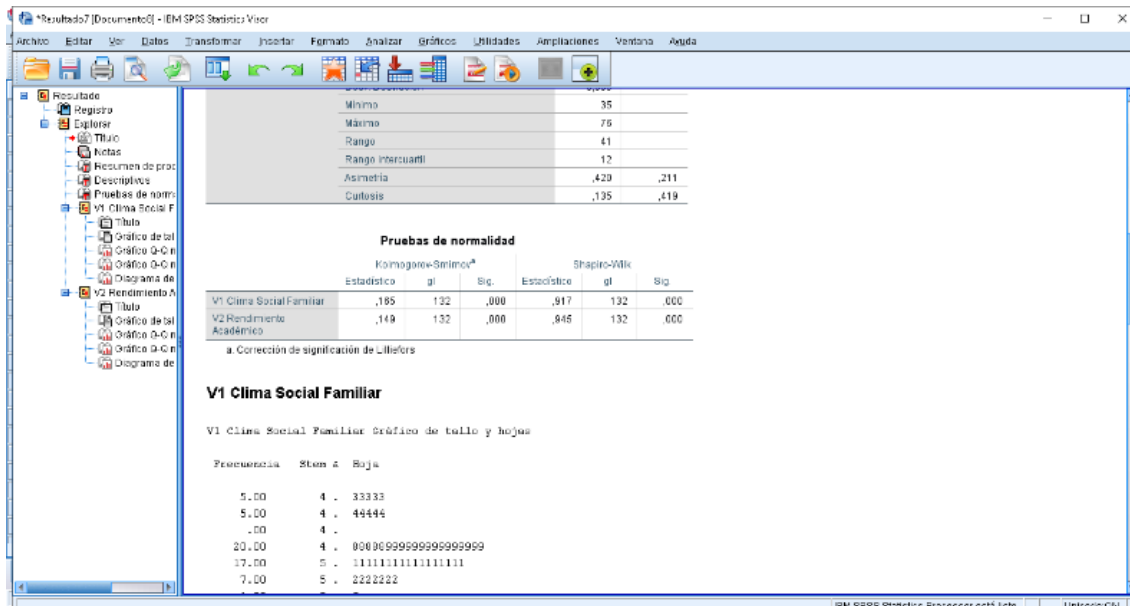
*Resultado7 [Documento0] - IBM SPSS Statistics Visor

Archivo Editar Ver Datos Transformar Insertar Formato Analizar Gráficos Utilidades Ampliaciones Ventana Ayuda

Resultado
Registro
Explorar
Título
Notas
Resumen de proc
Descriptivos
Pruebas de norma
V1 Clima Social F
Título
Gráfico de tal
Gráfico Q-Q n
Gráfico Q-Q n
Diagrama de
V2 Rendimiento A
Título
Gráfico de tal
Gráfico Q-Q n
Gráfico Q-Q n
Diagrama de

| | | |
|---|---|---|
| Mínimo | 35 | |
| Máximo | 76 | |
| Rango | 41 | |
| Rango intercuartil | 12 | |
| Asimetría | ,420 | ,211 |
| Curtosis | ,135 | ,419 |

Pruebas de normalidad

| | Kolmogorov-Smirnov$^a$ Estadístico | gl | Sig. | Shapiro-Wilk Estadístico | gl | Sig. |
|---|---|---|---|---|---|---|
| V1 Clima Social Familiar | ,165 | 132 | ,000 | ,917 | 132 | ,000 |
| V2 Rendimiento Académico | ,149 | 132 | ,000 | ,945 | 132 | ,000 |

a. Corrección de significación de Lilliefors

V1 Clima Social Familiar

V1 Clima Social Familiar Gráfico de tallo y hojas

Frecuencia Stem & Hoja

5.00 4 . 33333
5.00 4 . 44444
.00 4 .
20.00 4 . 88888999999999999999
17.00 5 . 11111111111111111
7.00 5 . 2222222

IBM SPSS Statistics Processor está listo Unicode:ON